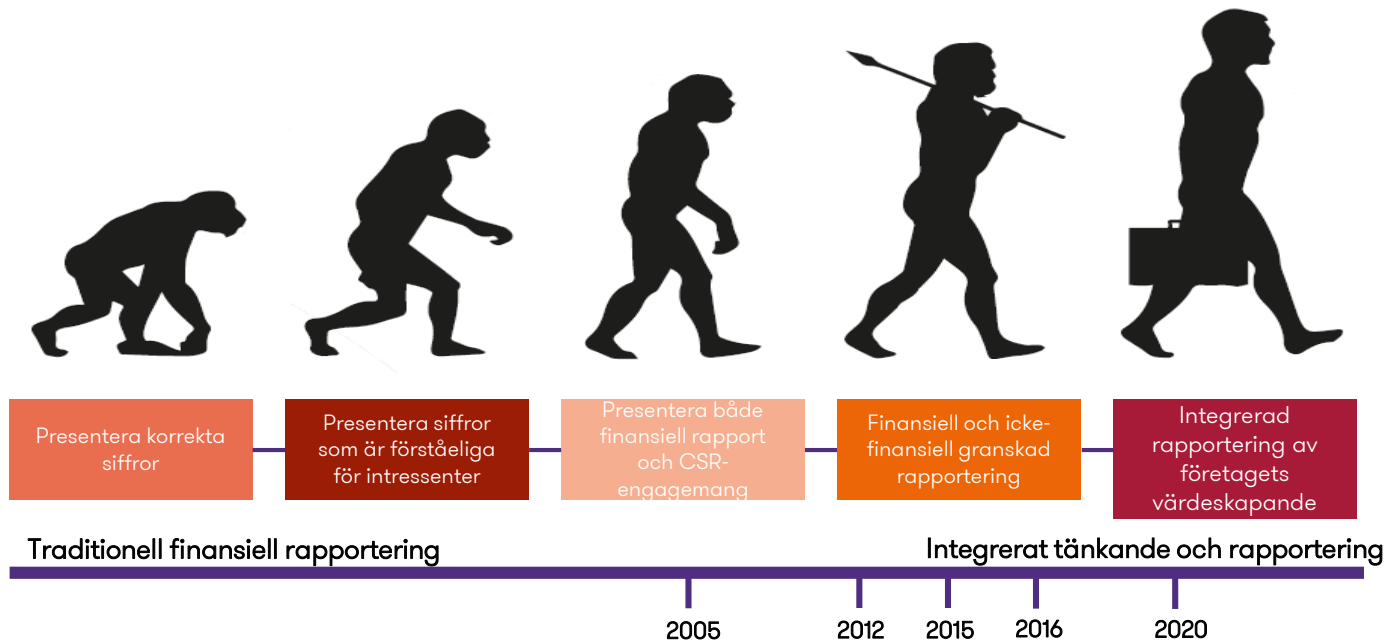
Presentera korrekta siffror

Presentera siffror som är förståeliga för intressenter

Presentera både finansiell rapport och CSR-engagemang

Finansiell och icke-finansiell granskad rapportering

Integrerad rapportering av företagets värdeskapande

Traditionell finansiell rapportering

Integrerat tänkande och rapportering

2005

2012

2015

2016

2020